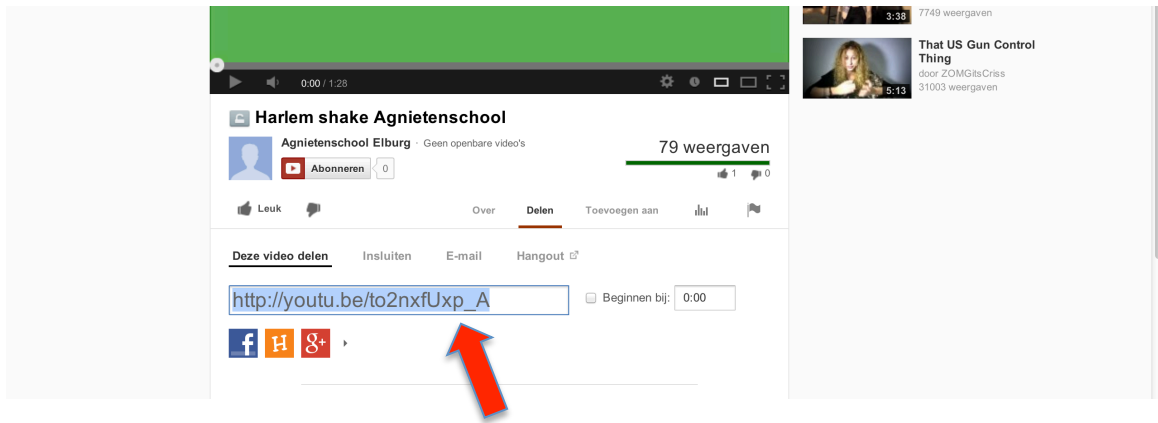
0:00 / 1:28

Harlem shake Agnietenschool

Agnietenschool Elburg · Geen openbare video's

Abonneren 0

79 weergaven

1 0

Leuk

Over Delen Toevoegen aan

Deze video delen Insluiten E-mail Hangout

http://youtu.be/to2nxfUxp_A

Beginnen bij: 0:00

f H g+

3:38 7749 weergaven

That US Gun Control Thing
door ZOMGitsCriss
31003 weergaven
5:13